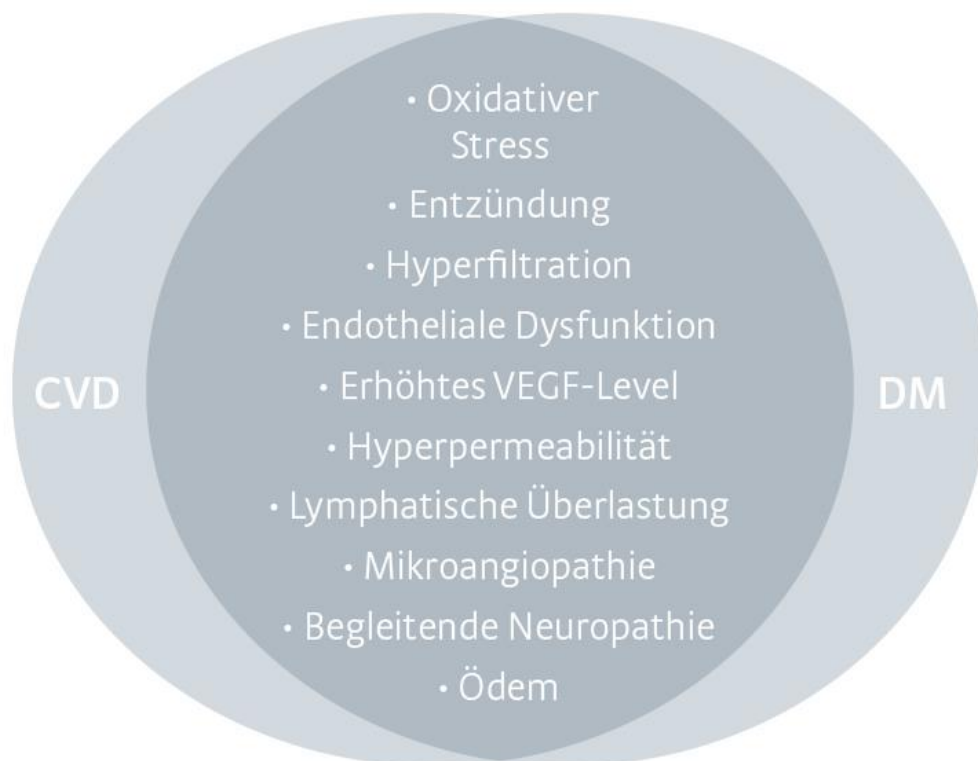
CVD

· Oxidativer Stress
· Entzündung
· Hyperfiltration
· Endotheliale Dysfunktion
· Erhöhtes VEGF-Level
· Hyperpermeabilität
· Lymphatische Überlastung
· Mikroangiopathie
· Begleitende Neuropathie
· Ödem

DM